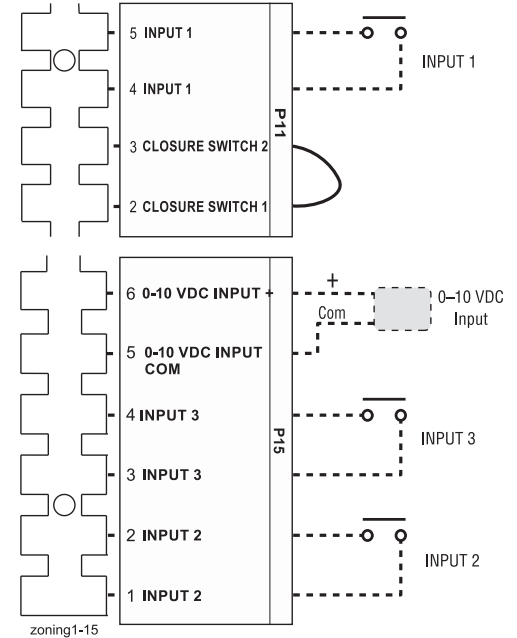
5 INPUT 1

4 INPUT 1

3 CLOSURE SWITCH 2

2 CLOSURE SWITCH 1

P11

INPUT 1

6 0-10 VDC INPUT +

5 0-10 VDC INPUT COM

4 INPUT 3

3 INPUT 3

2 INPUT 2

1 INPUT 2

P15

+

Com

0–10 VDC Input

INPUT 3

INPUT 2

zoning1-15